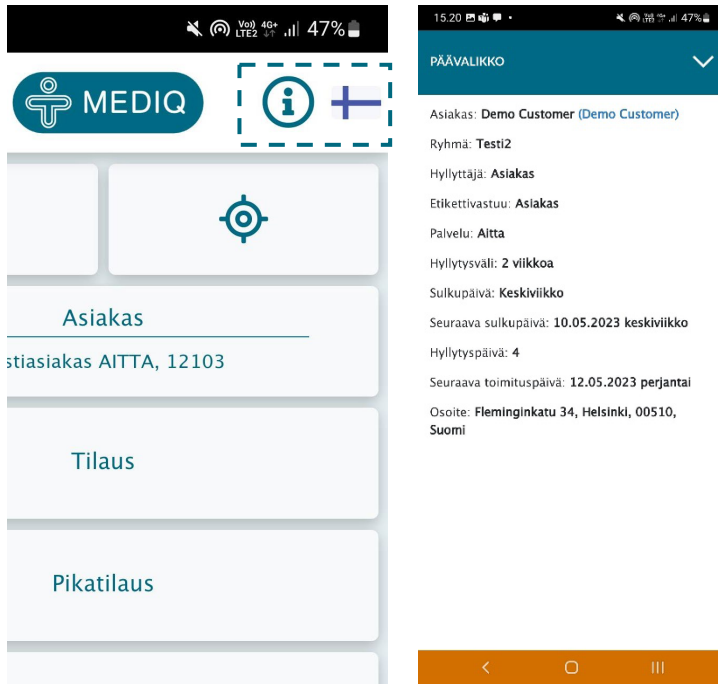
Vo) LTE2 4G+ 47%

MEDIQ

Asiakas

stiasiakas AITTA, 12103

Tilaus

Pikatilaus

15.20 • 47%

PÄÄVALIKKO

Asiakas: Demo Customer (Demo Customer)

Ryhmä: Testi2

Hyllyttäjä: Asiakas

Etikettivastuu: Asiakas

Palvelu: Aitta

Hyllytysväli: 2 viikkoa

Sulkupäivä: Keskiviikko

Seuraava sulkupäivä: 10.05.2023 keskiviikko

Hyllytyspäivä: 4

Seuraava toimituspäivä: 12.05.2023 perjantai

Osoite: Fleminginkatu 34, Helsinki, 00510, Suomi